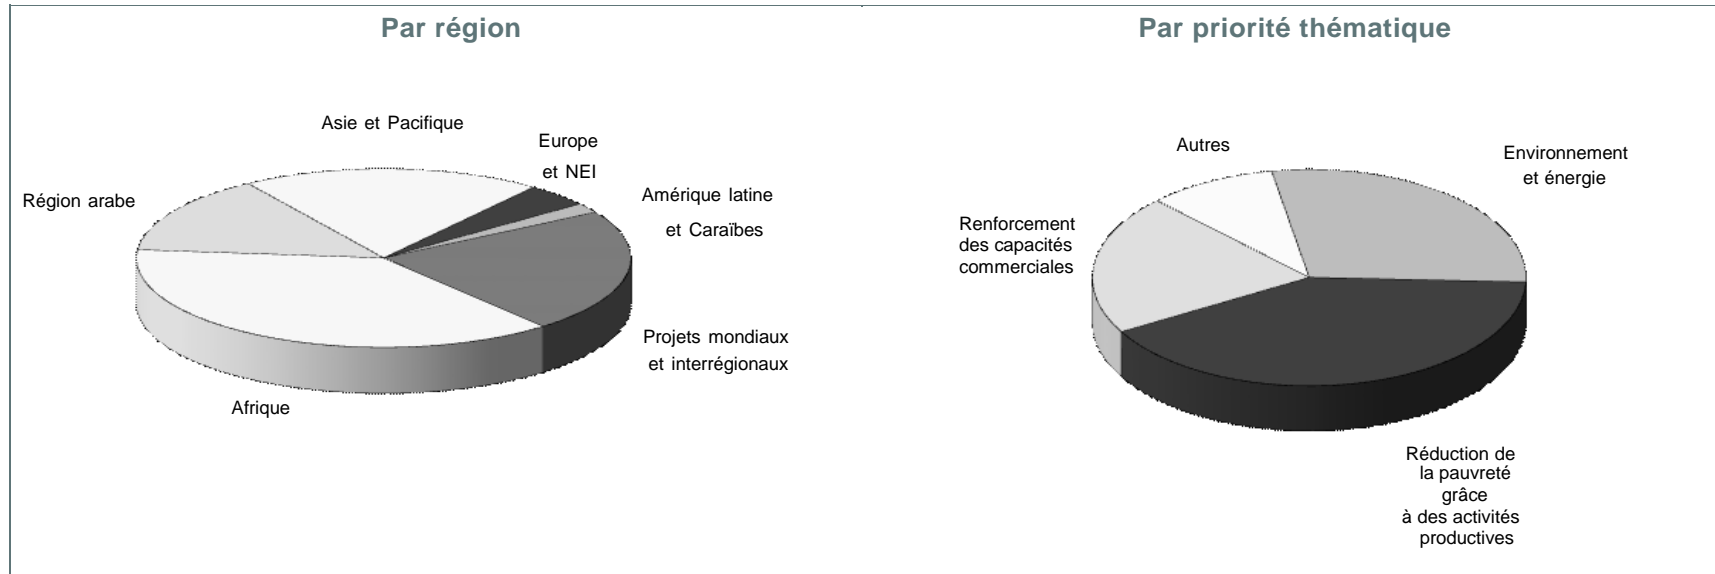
Par région

Asie et Pacifique

Europe et NEI

Région arabe

Amérique latine et Caraïbes

Projets mondiaux et interrégionaux

Afrique

Par priorité thématique

Autres

Environnement et énergie

Renforcement des capacités commerciales

Réduction de la pauvreté grâce à des activités productives